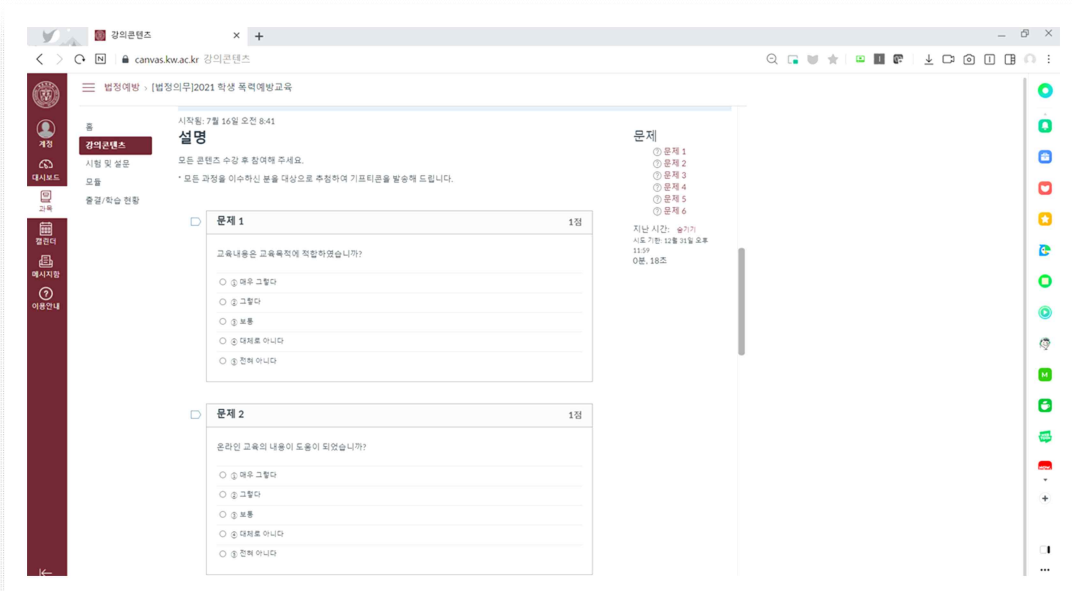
강의콘텐츠
canvas.kw.ac.kr 강의콘텐츠

계정
대시보드
과목
캘린더
메시지함
이용안내

법정예방 > [법정의무]2021 학생 폭력예방교육

홈
강의콘텐츠
시험 및 설문
모듈
출결/학습 현황

시작됨: 7월 16일 오전 8:41
설명
모든 콘텐츠 수강 후 참여해 주세요.
* 모든 과정을 이수하신 분을 대상으로 추첨하여 기프티콘을 발송해 드립니다.

문제 1
1점
교육내용은 교육목적에 적합하였습니까?
① 매우 그렇다
② 그렇다
③ 보통
④ 대체로 아니다
⑤ 전혀 아니다

문제 2
1점
온라인 교육의 내용이 도움이 되었습니까?
① 매우 그렇다
② 그렇다
③ 보통
④ 대체로 아니다
⑤ 전혀 아니다

문제
문제 1
문제 2
문제 3
문제 4
문제 5
문제 6
지난 시간: 숨기기
시도 기한: 12월 31일 오후 11:59
0분, 18초